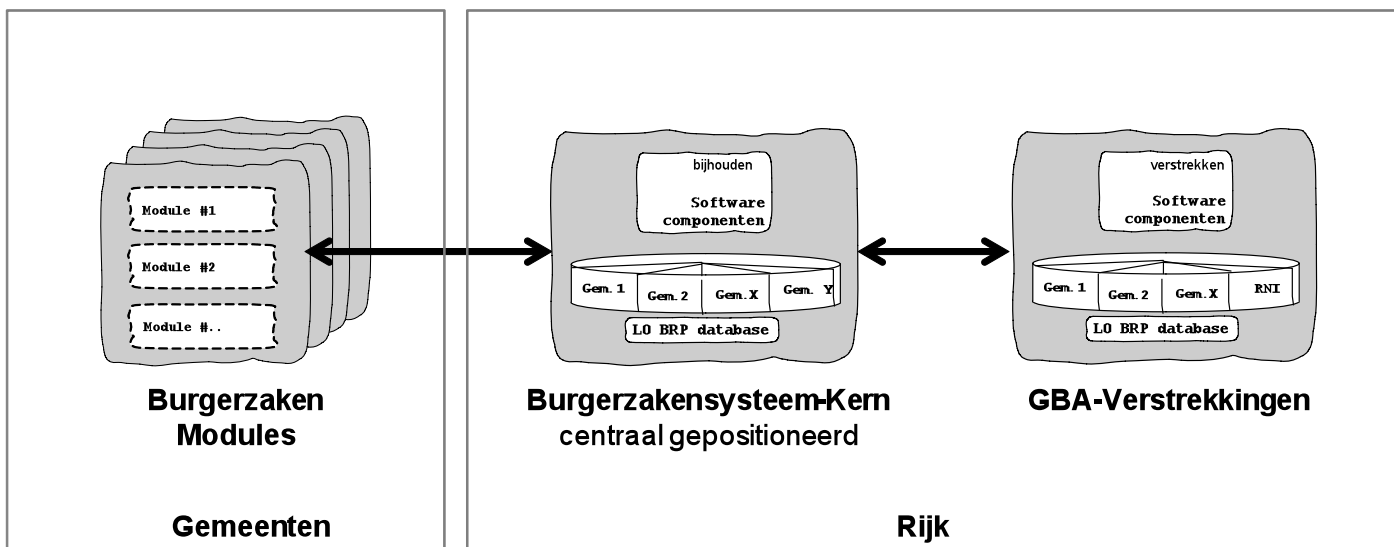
Module #1

Module #2

Module #..

Burgerzaken Modules

Gemeenten

bijhouden

Software componenten

Gem. 1
Gem. 2
Gem. X
Gem. Y

LO BRP database

Burgerzakensysteem-Kern
centraal gepositioneerd

verstrekken

Software componenten

Gem. 1
Gem. 2
Gem. X
RNI

LO BRP database

GBA-Verstrekkingen

Rijk